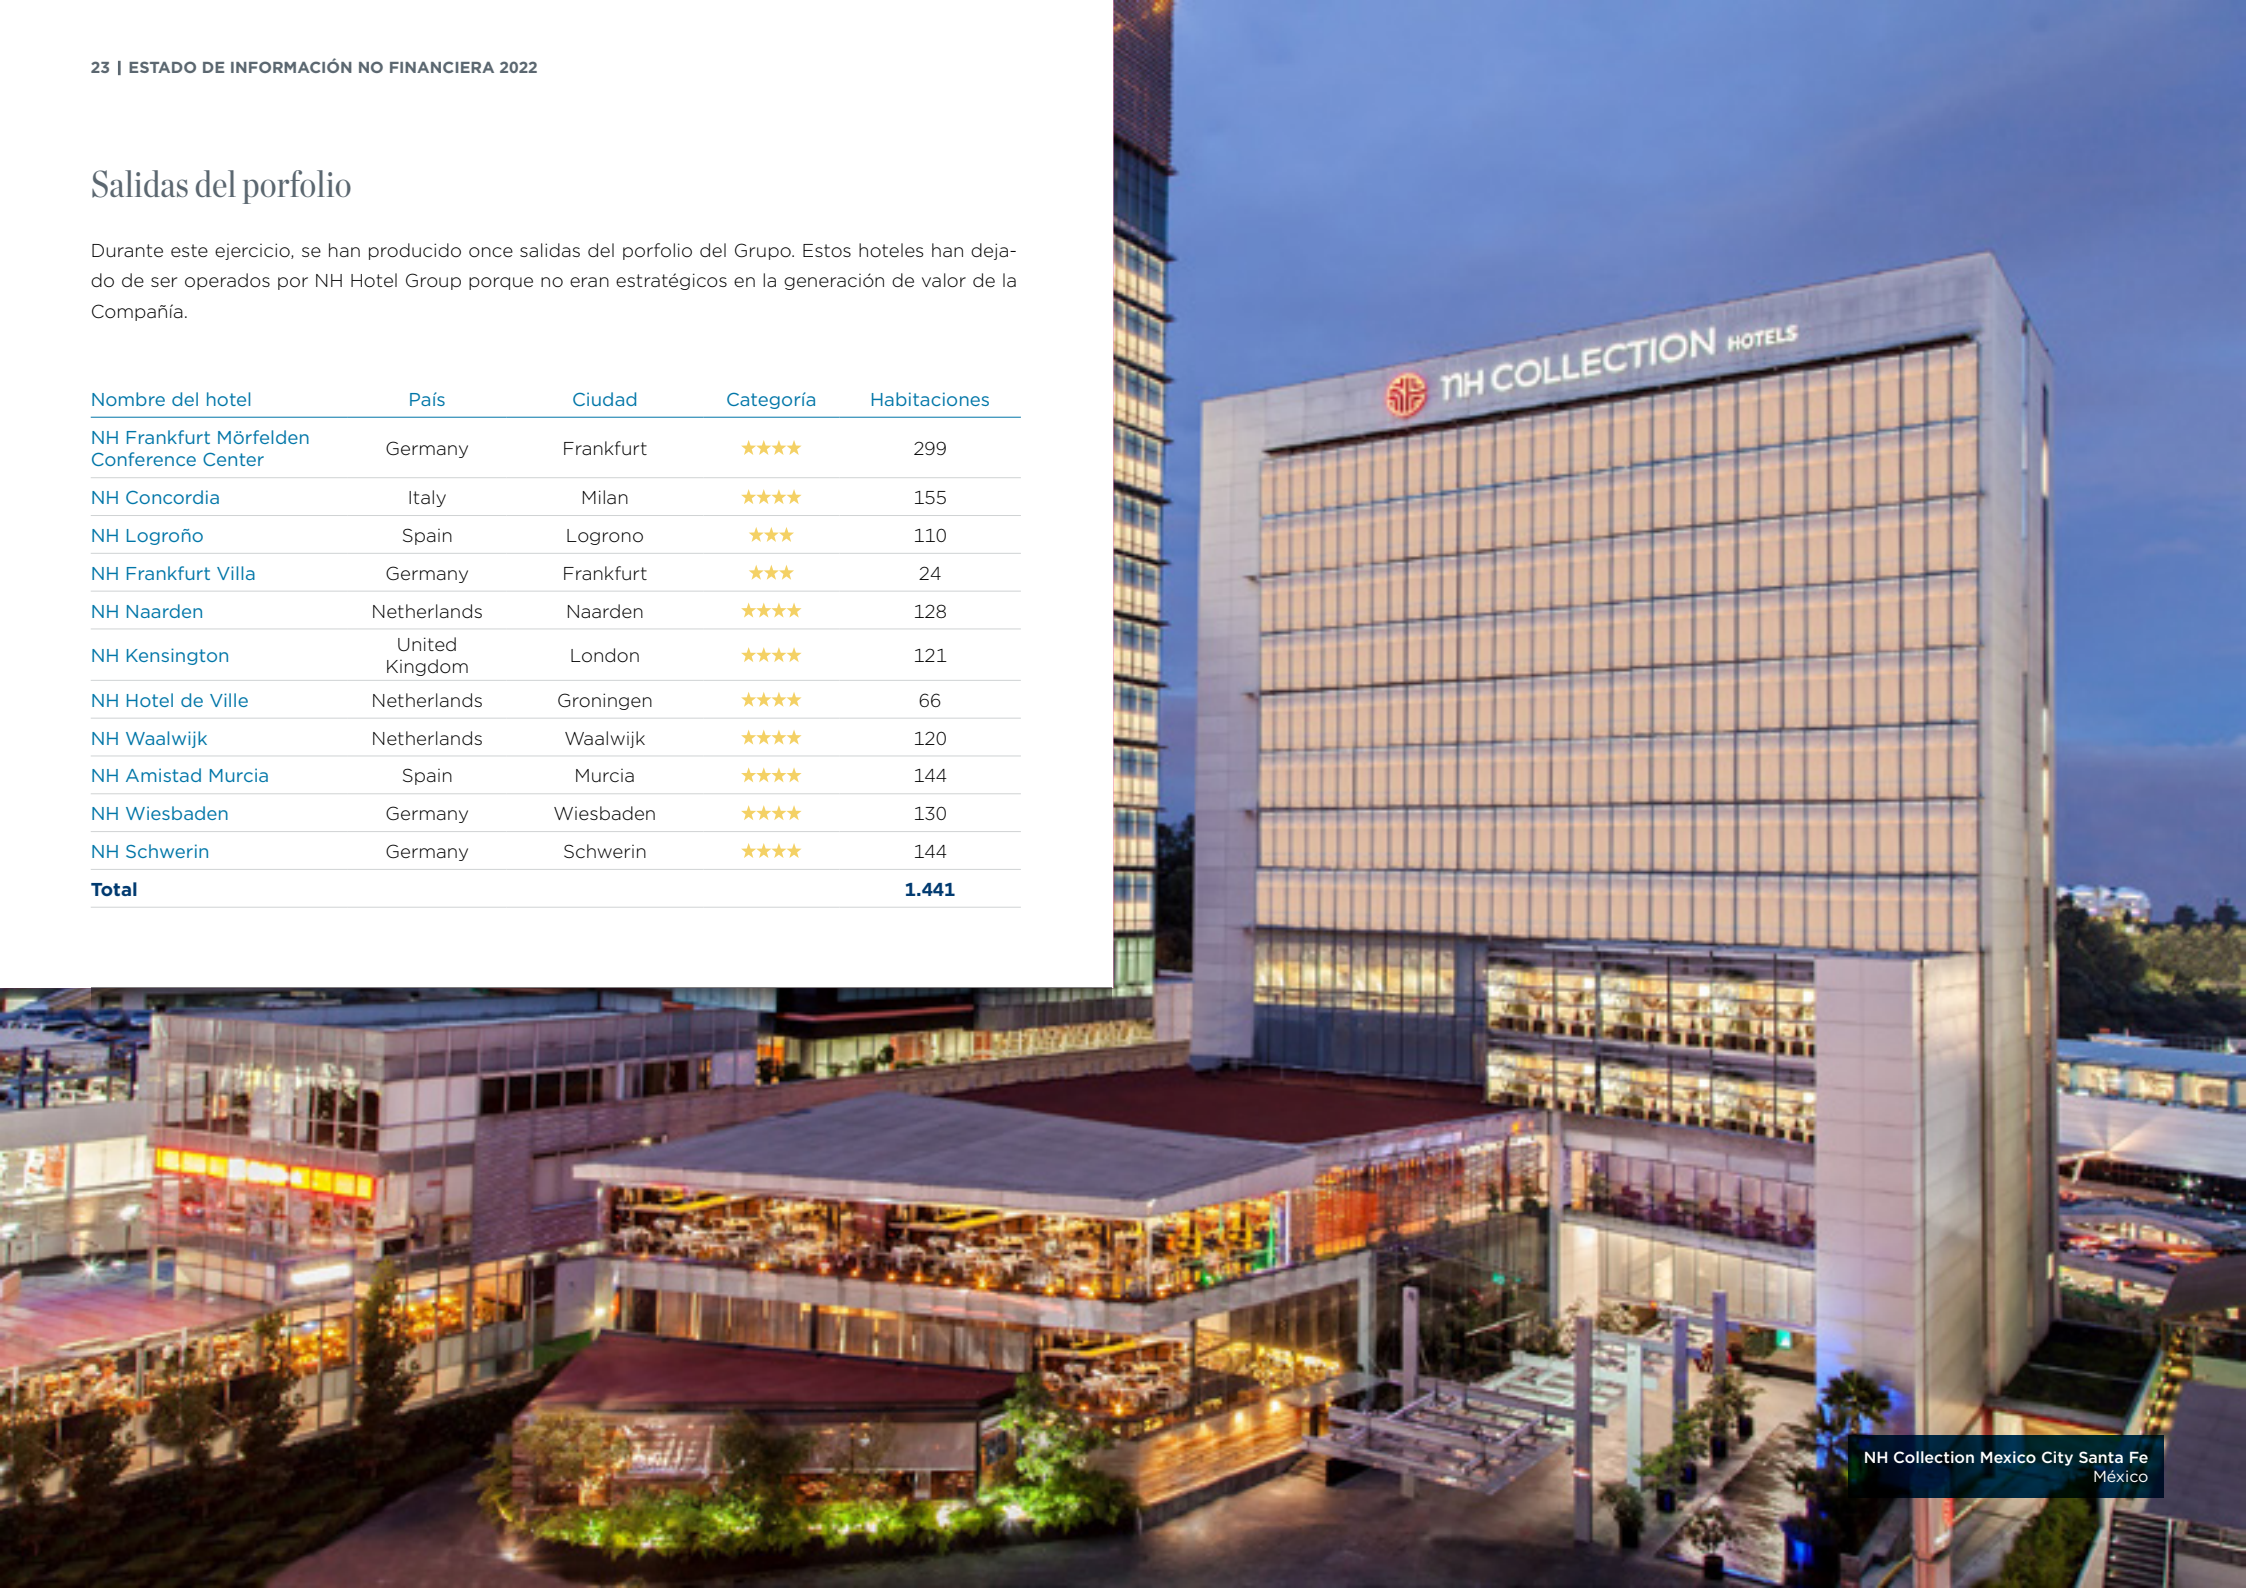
23 | ESTADO DE INFORMACIÓN NO FINANCIERA 2022

Salidas del porfolio

Durante este ejercicio, se han producido once salidas del porfolio del Grupo. Estos hoteles han dejado de ser operados por NH Hotel Group porque no eran estratégicos en la generación de valor de la Compañía.

| Nombre del hotel | País | Ciudad | Categoría | Habitaciones |
|---|---|---|---|---|
| NH Frankfurt Mörfelden Conference Center | Germany | Frankfurt | ★★★★ | 299 |
| NH Concordia | Italy | Milan | ★★★★ | 155 |
| NH Logroño | Spain | Logrono | ★★★ | 110 |
| NH Frankfurt Villa | Germany | Frankfurt | ★★★ | 24 |
| NH Naarden | Netherlands | Naarden | ★★★★ | 128 |
| NH Kensington | United Kingdom | London | ★★★★ | 121 |
| NH Hotel de Ville | Netherlands | Groningen | ★★★★ | 66 |
| NH Waalwijk | Netherlands | Waalwijk | ★★★★ | 120 |
| NH Amistad Murcia | Spain | Murcia | ★★★★ | 144 |
| NH Wiesbaden | Germany | Wiesbaden | ★★★★ | 130 |
| NH Schwerin | Germany | Schwerin | ★★★★ | 144 |
| Total | | | | 1.441 |

nH COLLECTION HOTELS

NH Collection Mexico City Santa Fe
México